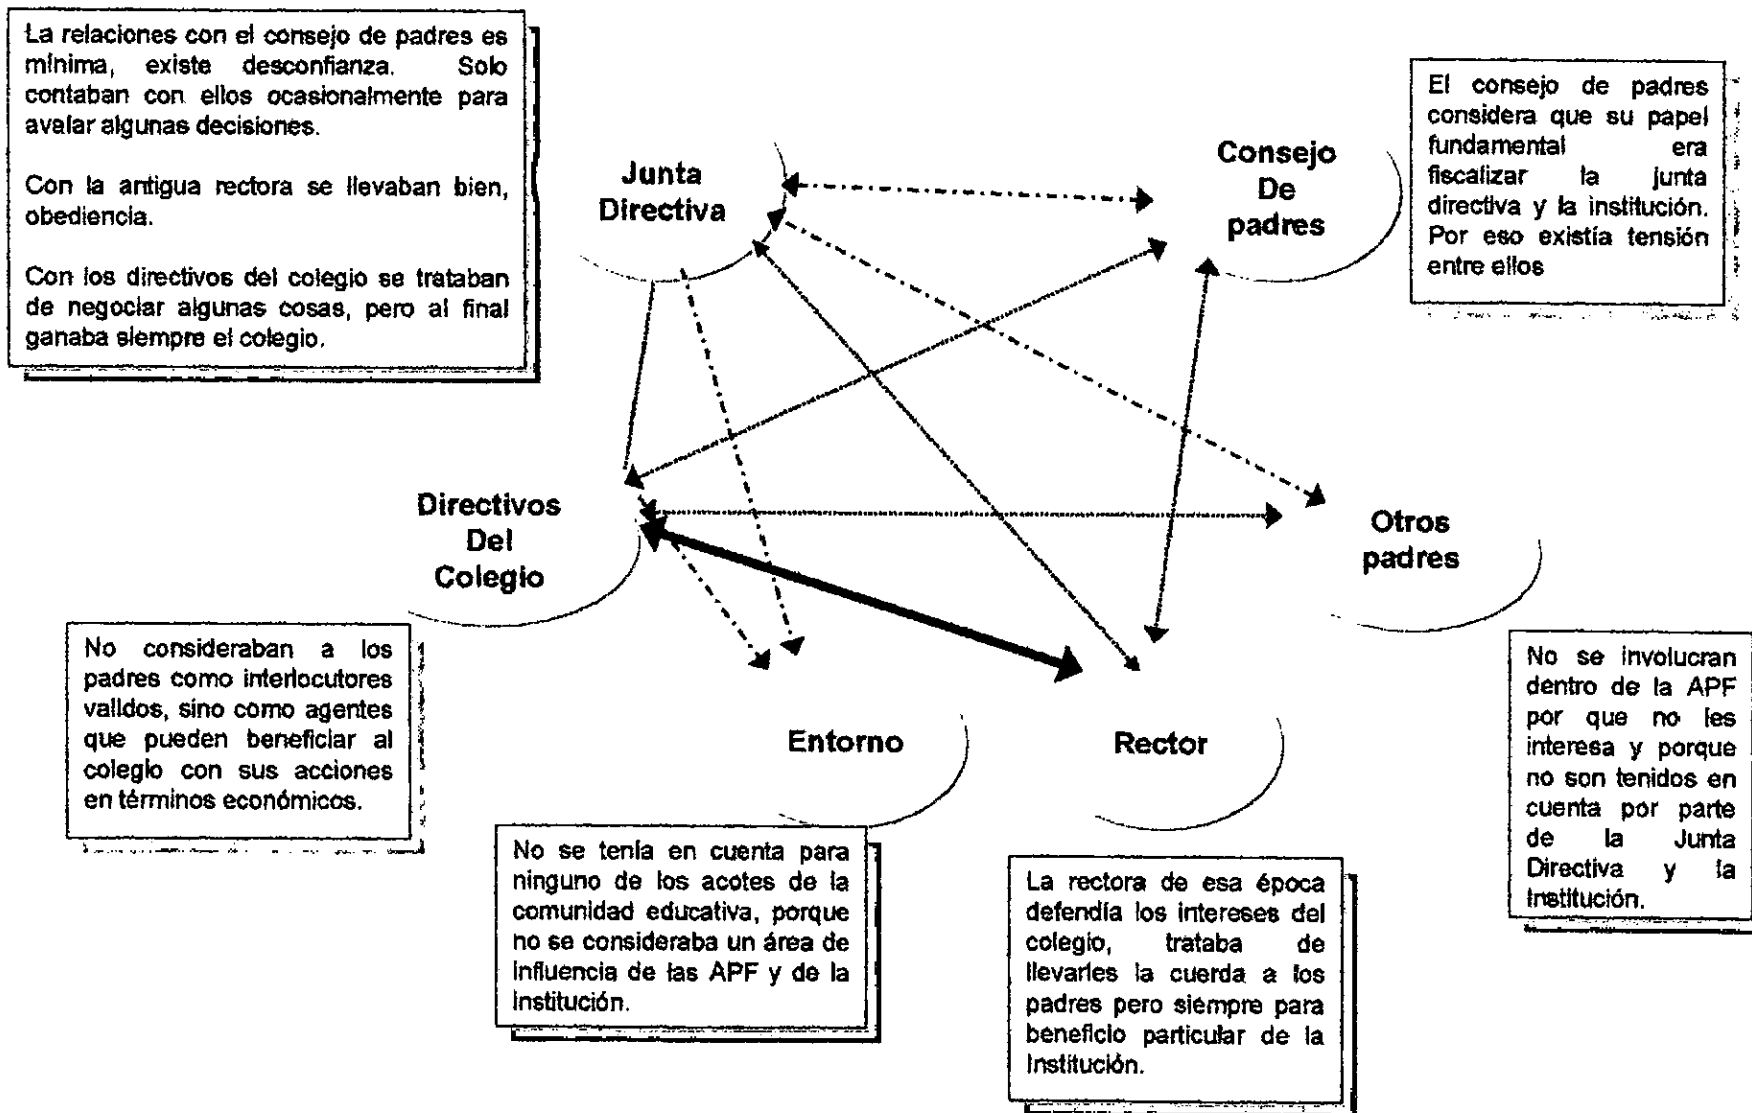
La relaciones con el consejo de padres es mínima, existe desconfianza. Solo contaban con ellos ocasionalmente para avalar algunas decisiones.

Con la antigua rectora se llevaban bien, obediencia.

Con los directivos del colegio se trataban de negociar algunas cosas, pero al final ganaba siempre el colegio.

Junta Directiva

Consejo De padres

El consejo de padres considera que su papel fundamental era fiscalizar la junta directiva y la institución. Por eso existía tensión entre ellos

Directivos Del Colegio

Otros padres

No consideraban a los padres como interlocutores validos, sino como agentes que pueden beneficiar al colegio con sus acciones en términos económicos.

Entorno

Rector

No se involucran dentro de la APF por que no les interesa y porque no son tenidos en cuenta por parte de la Junta Directiva y la Institución.

No se tenia en cuenta para ninguno de los acotes de la comunidad educativa, porque no se consideraba un área de influencia de las APF y de la Institución.

La rectora de esa época defendía los intereses del colegio, trataba de llevarles la cuerda a los padres pero siempre para beneficio particular de la Institución.